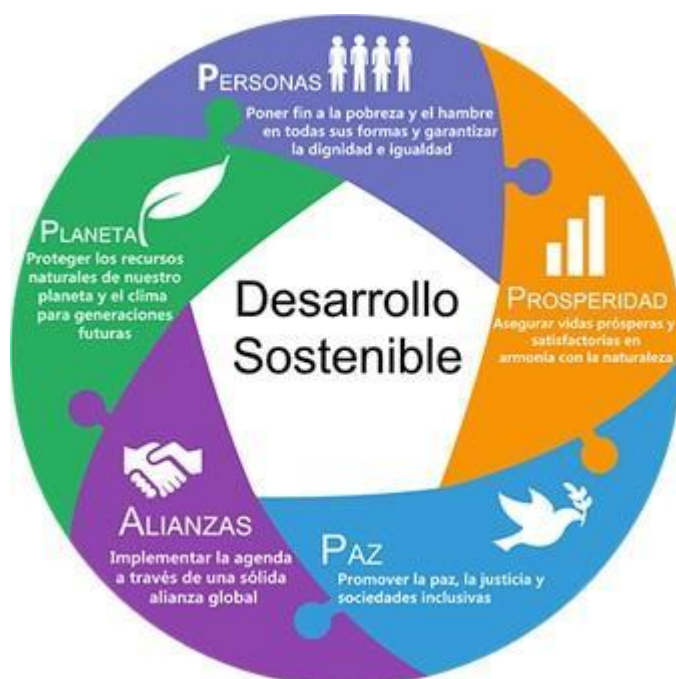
PERSONAS
Poner fin a la pobreza y el hambre en todas sus formas y garantizar la dignidad e igualdad

PROSPERIDAD
Asegurar vidas prósperas y satisfactorias en armonía con la naturaleza

PAZ
Promover la paz, la justicia y sociedades inclusivas

ALIANZAS
Implementar la agenda a través de una sólida alianza global

PLANETA
Proteger los recursos naturales de nuestro planeta y el clima para generaciones futuras

Desarrollo Sostenible